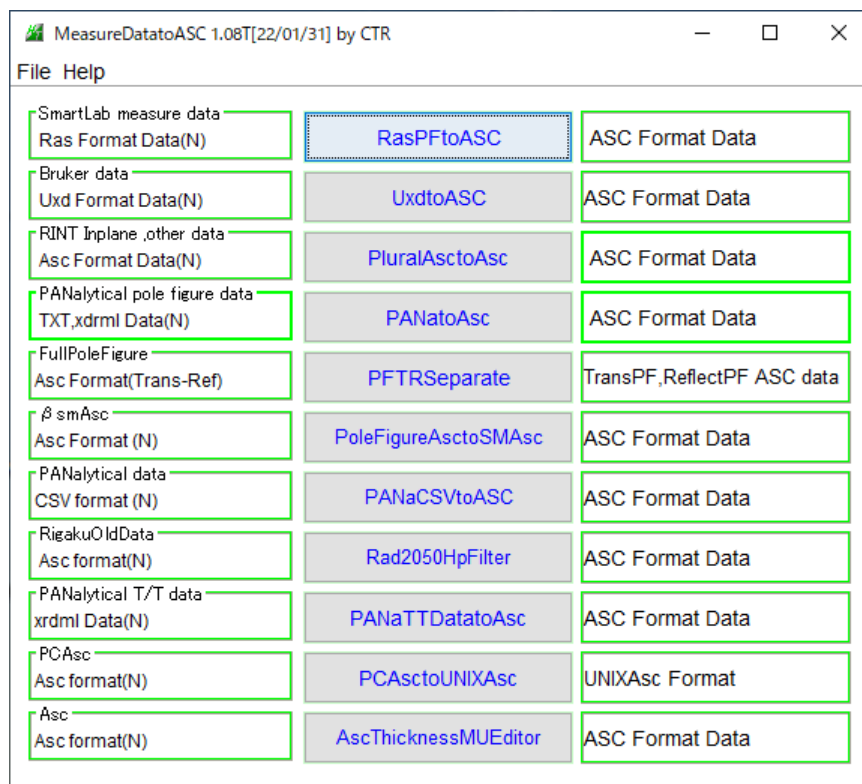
MeasureDatatoASC 1.08T[22/01/31] by CTR

File Help

SmartLab measure data
Ras Format Data(N)

RasPFtoASC

ASC Format Data

Bruker data
Uxd Format Data(N)

UxdtoASC

ASC Format Data

RINT Inplane ,other data
Asc Format Data(N)

PluralAsctoAsc

ASC Format Data

PANalytical pole figure data
TXT,xdrml Data(N)

PANatoAsc

ASC Format Data

FullPoleFigure
Asc Format(Trans-Ref)

PFTRSeparate

TransPF,ReflectPF ASC data

β smAsc
Asc Format (N)

PoleFigureAsctoSMAsc

ASC Format Data

PANalytical data
CSV format (N)

PANaCSVtoASC

ASC Format Data

RigakuOldData
Asc format(N)

Rad2050HpFilter

ASC Format Data

PANalytical T/T data
xrdml Data(N)

PANaTTDatatoAsc

ASC Format Data

PCAsc
Asc format(N)

PCAsctoUNIXAsc

UNIXAsc Format

Asc
Asc format(N)

AscThicknessMUEditor

ASC Format Data